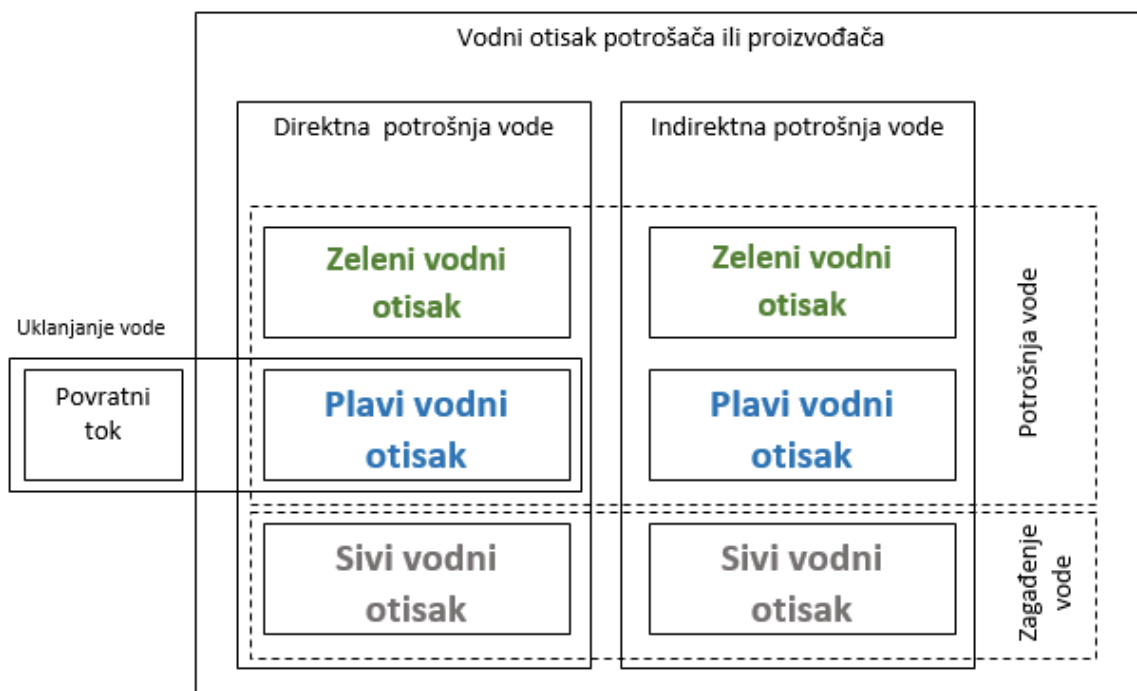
Vodni otisak potrošača ili proizvođača

Direktna potrošnja vode

Indirektna potrošnja vode

Uklanjanje vode

Povratni tok

Zeleni vodni otisak

Plavi vodni otisak

Sivi vodni otisak

Zeleni vodni otisak

Plavi vodni otisak

Sivi vodni otisak

Potrošnja vode

Zagađenje vode